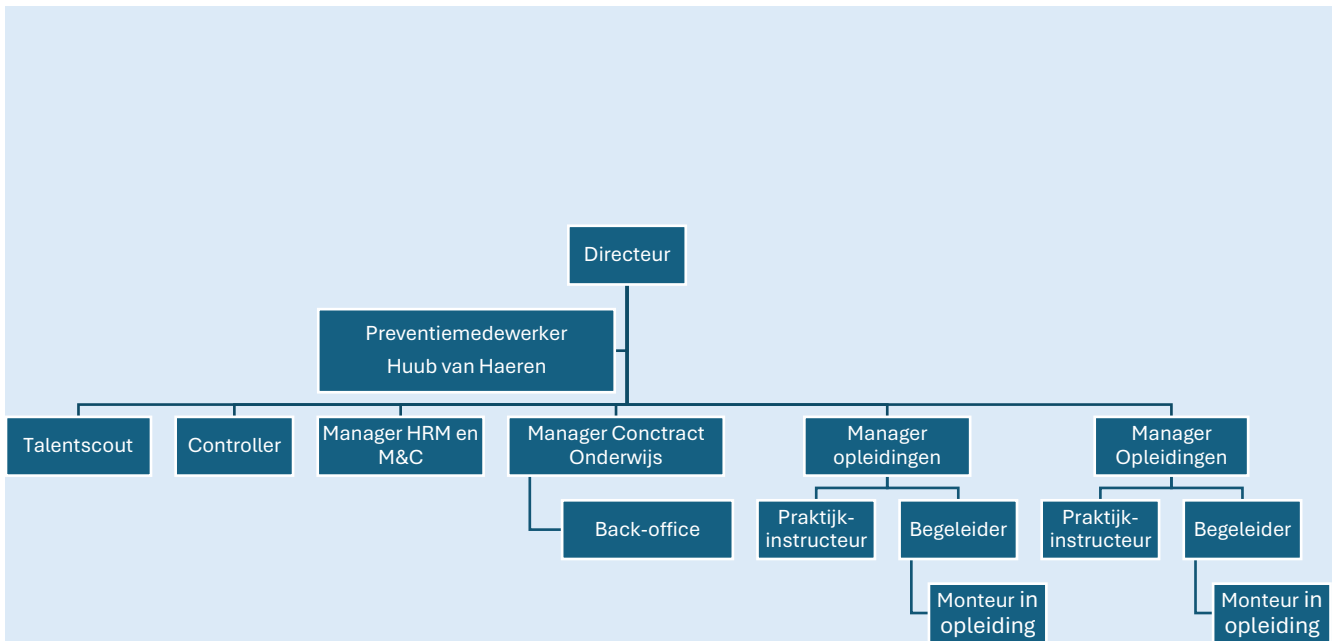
Directeur

Preventiemedewerker
Huub van Haeren

Talentscout

Controller

Manager HRM en M&C

Manager Conctract Onderwijs

Back-office

Manager opleidingen

Praktijk-instructeur

Begeleider

Monteur in opleiding

Manager Opleidingen

Praktijk-instructeur

Begeleider

Monteur in opleiding